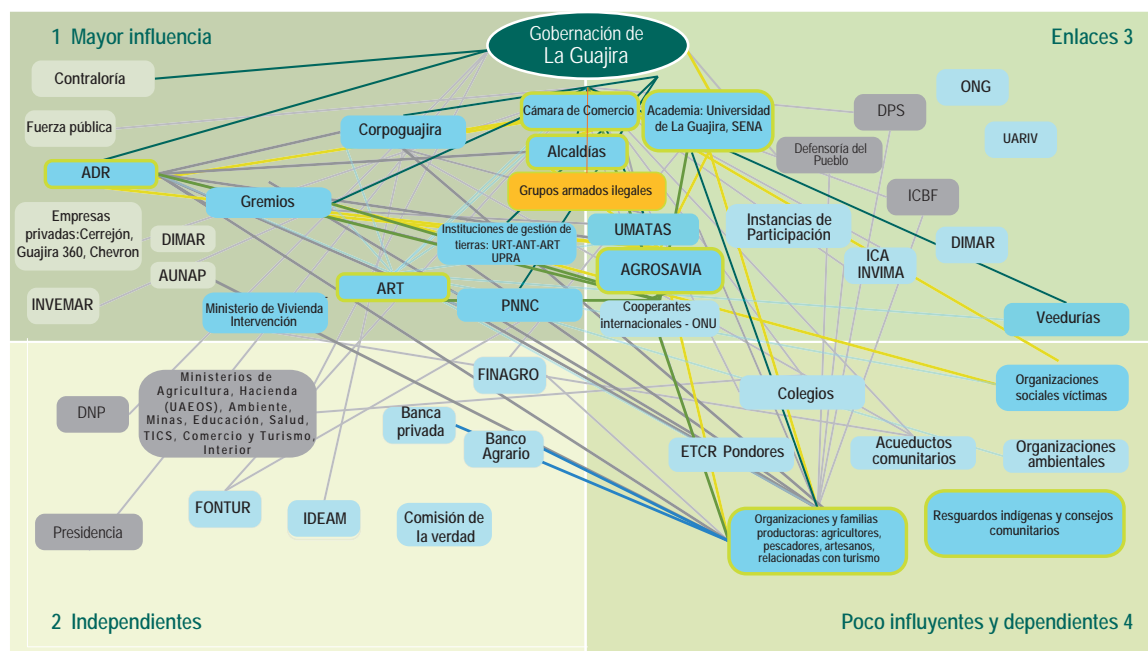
1 Mayor influencia

Gobernación de La Guajira

Enlaces 3

Contraloría

Fuerza pública

ADR

Empresas privadas:Cerrejón, Guajira 360, Chevron

INVEMAR

DIMAR

AUNAP

Corpoguajira

Cámara de Comercio

Academia: Universidad de La Guajira, SENA

DPS

ONG

UARIV

Alcaldías

Defensoría del Pueblo

Grupos armados ilegales

ICBF

Gremios

Instituciones de gestión de tierras: URT-ANT-ART UPRA

UMATAS

Instancias de Participación

DIMAR

AGROSAVIA

ICA INVIMA

ART

PNNC

Ministerio de Vivienda Intervención

Cooperantes internacionales - ONU

Veedurías

DNP

Ministerios de Agricultura, Hacienda (UAEOS), Ambiente, Minas, Educación, Salud, TICS, Comercio y Turismo, Interior

FINAGRO

Colegios

Organizaciones sociales víctimas

Banca privada

Banco Agrario

ETCR Pondores

Acueductos comunitarios

Organizaciones ambientales

FONTUR

IDEAM

Comisión de la verdad

Presidencia

Organizaciones y familias productoras: agricultores, pescadores, artesanos, relacionadas con turismo

Resguardos indígenas y consejos comunitarios

2 Independientes

Poco influyentes y dependientes 4